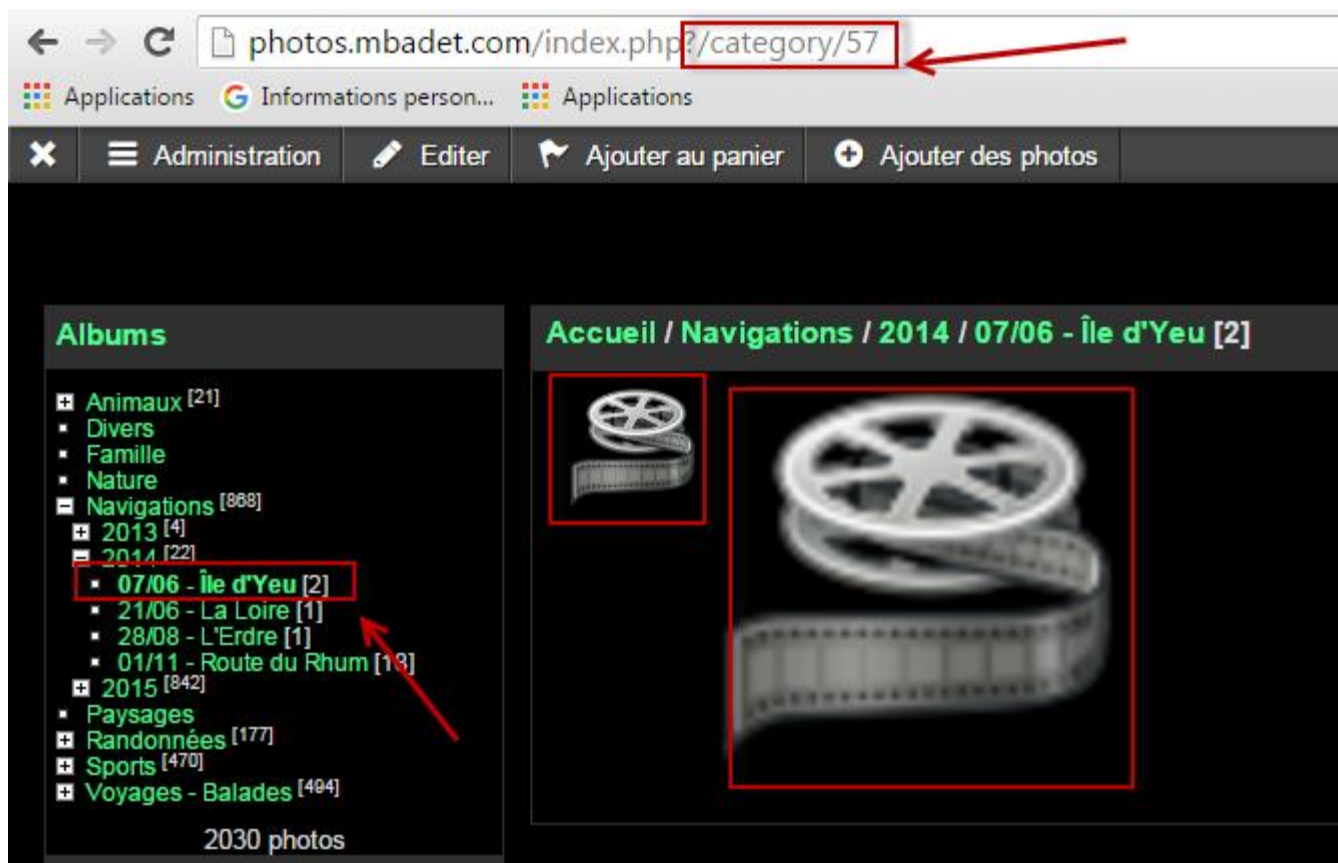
photos.mbadet.com/index.php?/category/57

Applications Informations person... Applications

Administration Editer Ajouter au panier Ajouter des photos

Albums

Animaux $^{[21]}$
Divers
Famille
Nature
Navigations $^{[868]}$
2013 $^{[4]}$
2014 $^{[22]}$
07/06 - Île d'Yeu [2]
21/06 - La Loire [1]
28/08 - L'Erdre [1]
01/11 - Route du Rhum [18]
2015 $^{[842]}$
Paysages
Randonnées $^{[177]}$
Sports $^{[470]}$
Voyages - Balades $^{[494]}$

2030 photos

Accueil / Navigations / 2014 / 07/06 - Île d'Yeu [2]